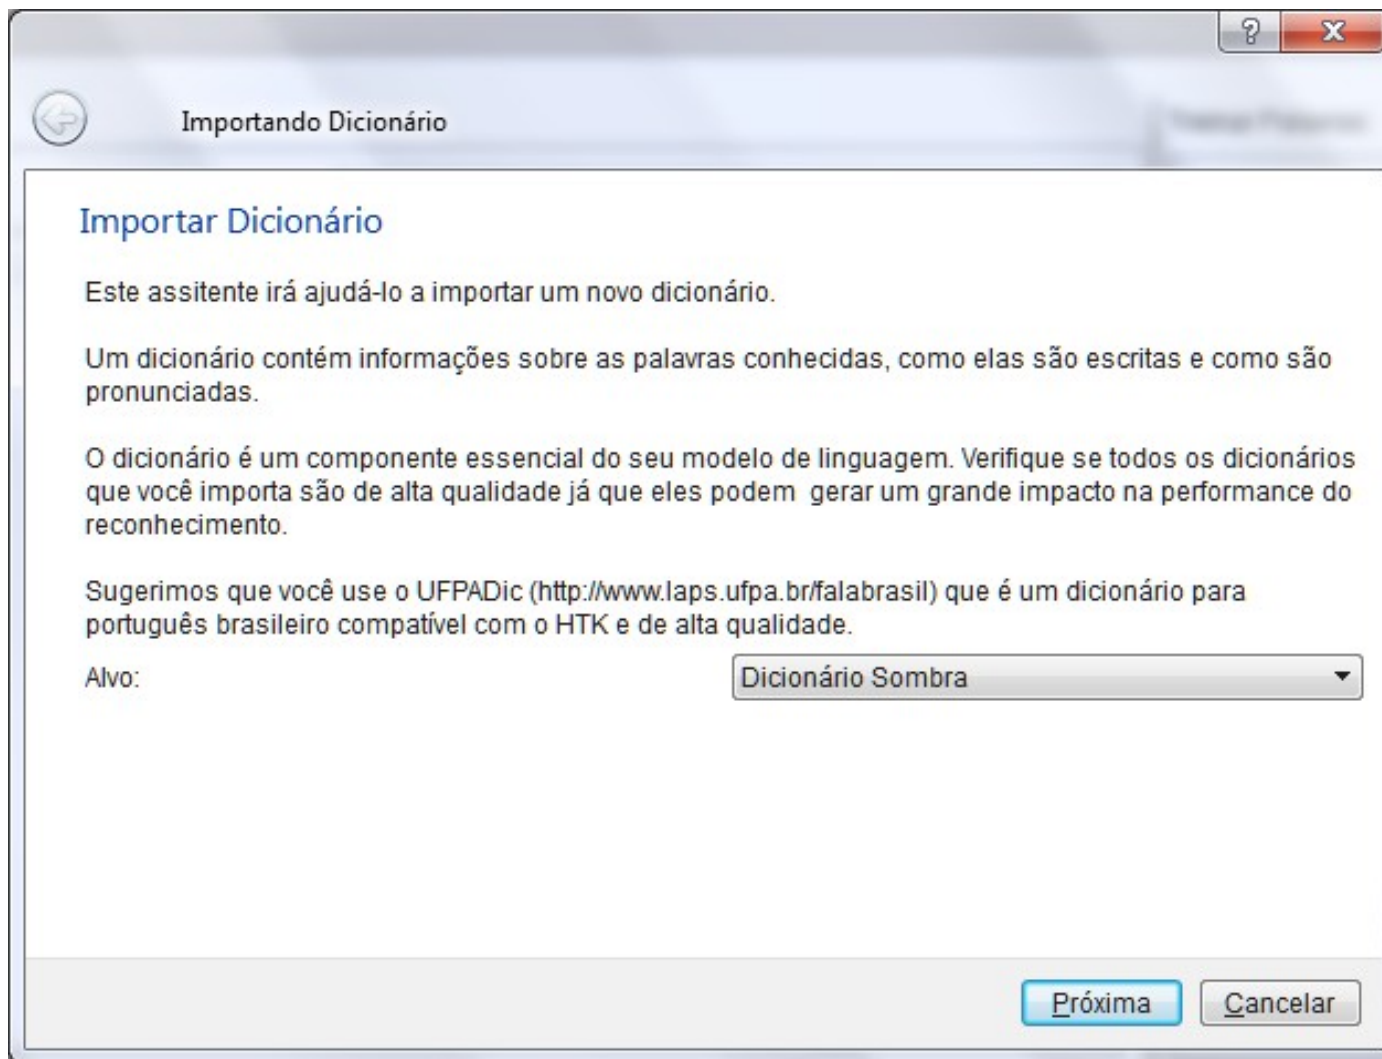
?
X

Importando Dicionário

Importar Dicionário

Este assitente irá ajudá-lo a importar um novo dicionário.

Um dicionário contém informações sobre as palavras conhecidas, como elas são escritas e como são pronunciadas.

O dicionário é um componente essencial do seu modelo de linguagem. Verifique se todos os dicionários que você importa são de alta qualidade já que eles podem gerar um grande impacto na performance do reconhecimento.

Sugerimos que você use o UFPADic (http://www.laps.ufpa.br/falabrasil) que é um dicionário para português brasileiro compatível com o HTK e de alta qualidade.

Alvo:

Dicionário Sombra

Próxima

Cancelar